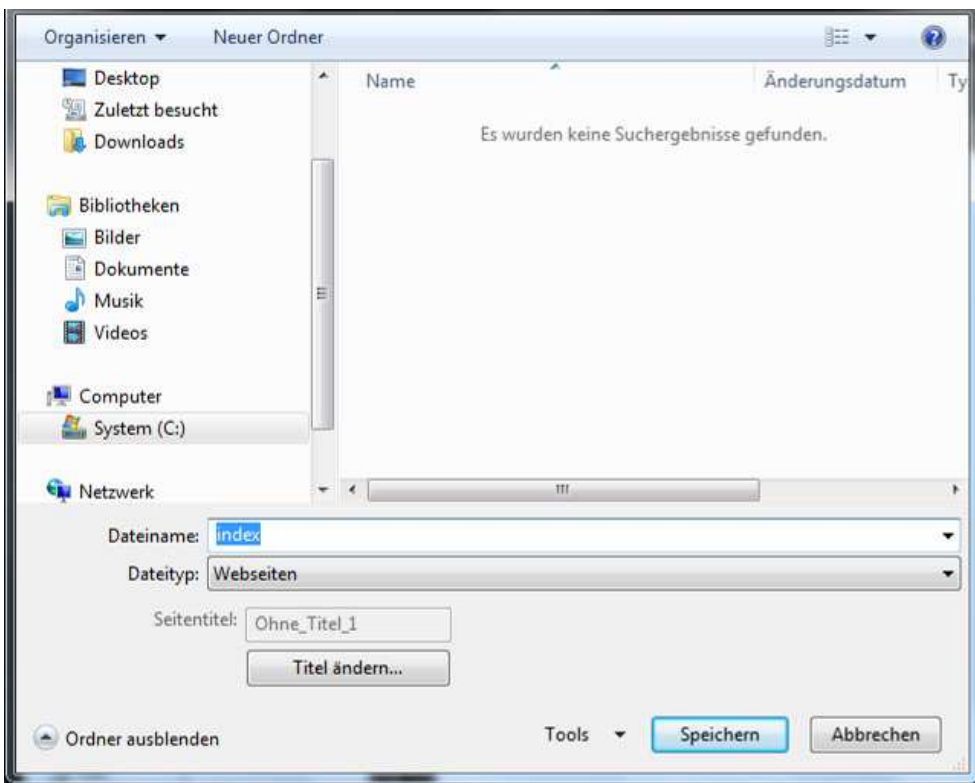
Organisieren ▾ Neuer Ordner

Desktop
Zuletzt besucht
Downloads

Bibliotheken
Bilder
Dokumente
Musik
Videos

Computer
System (C:)

Netzwerk

| Name | Änderungsdatum | Ty |
|---|---|---|

Es wurden keine Suchergebnisse gefunden.

Dateiname: index
Dateityp: Webseiten

Seitentitel: Ohne_Titel_1
Titel ändern...

Ordner ausblenden

Tools ▾ Speichern Abbrechen